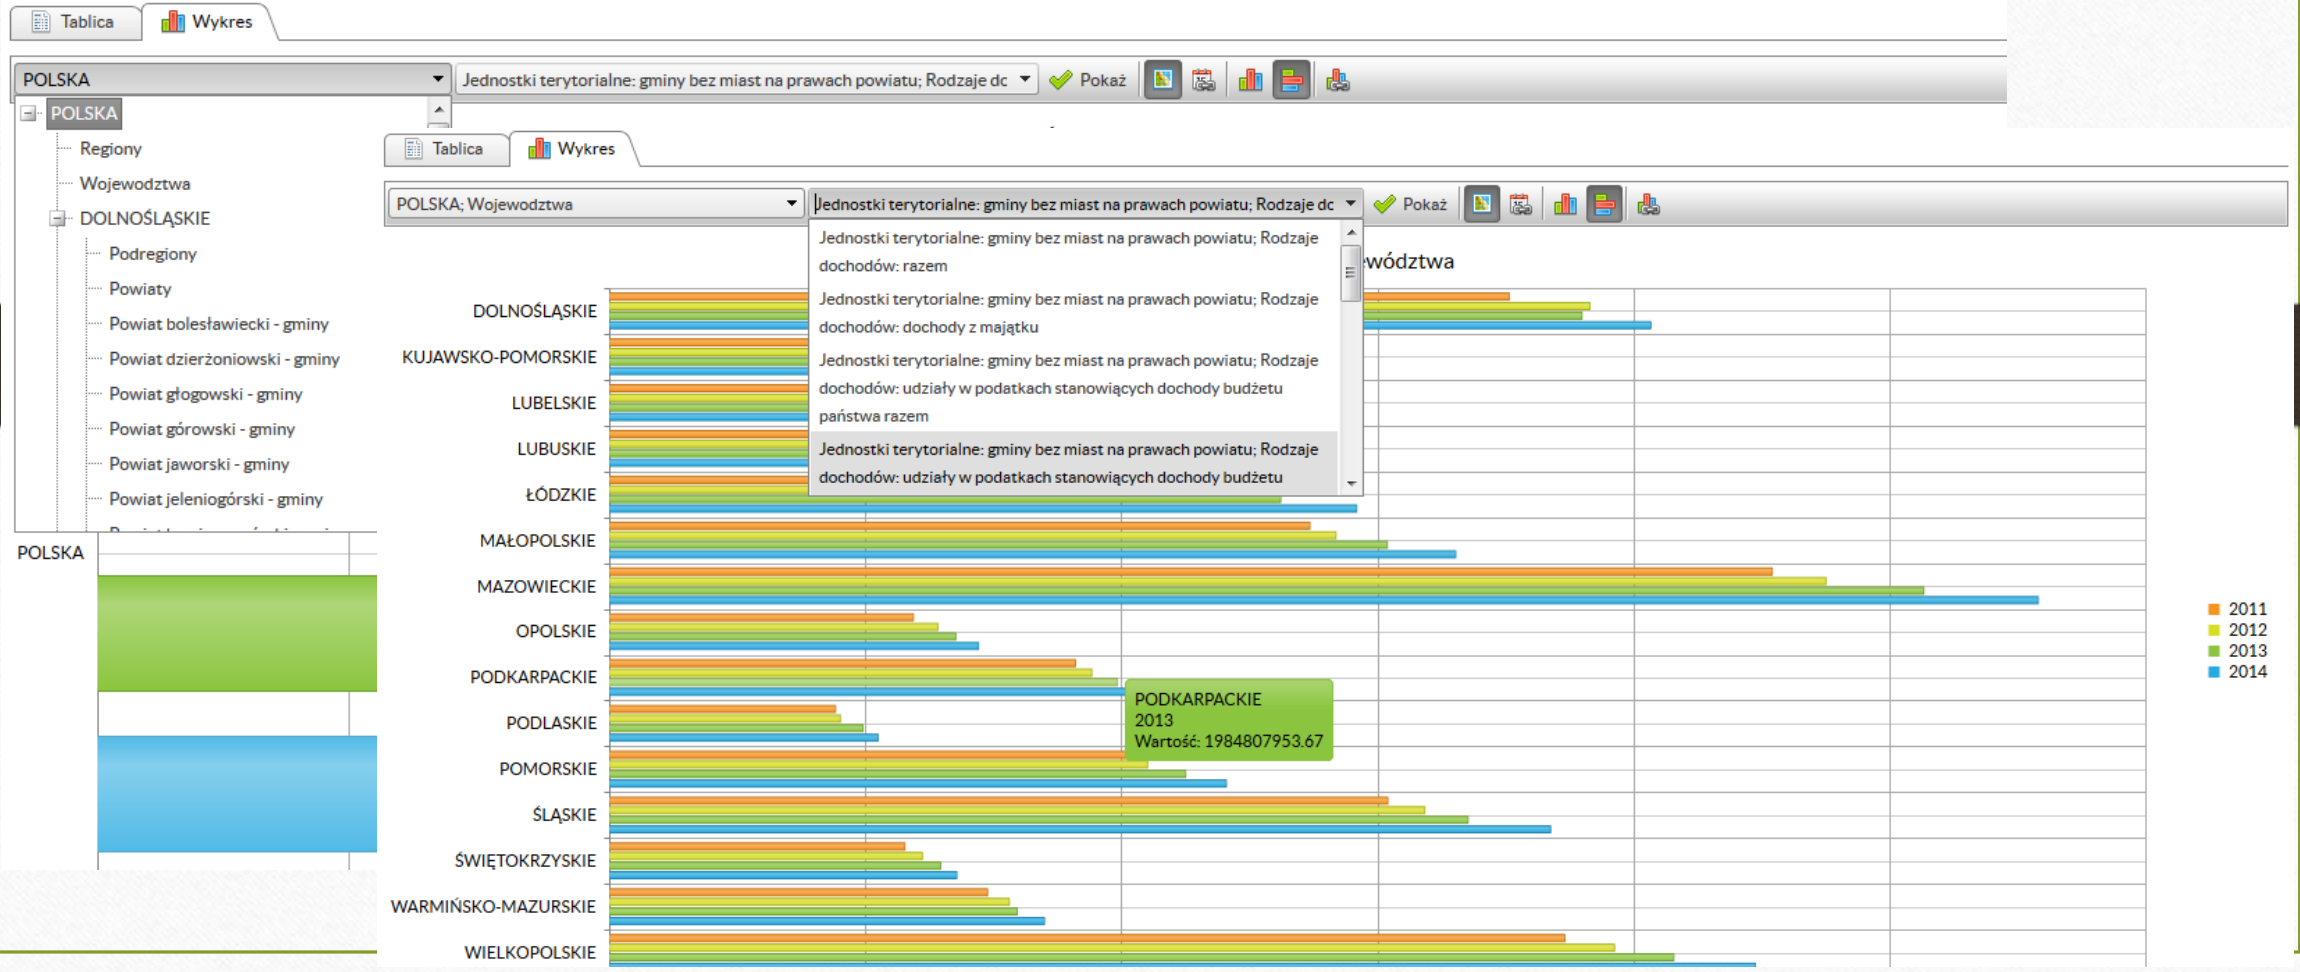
Tablica | Wykres

POLSKA | Jednostki terytorialne: gminy bez miast na prawach powiatu; Rodzaje dc | Pokaż

POLSKA
Regiony
Wojewodztwa
DOLNOŚLĄSKIE
Podregiony
Powiaty
Powiat bolesławiecki - gminy
Powiat dzierżoniowski - gminy
Powiat głogowski - gminy
Powiat górowski - gminy
Powiat jaworski - gminy
Powiat jeleniogórski - gminy

POLSKA

Tablica | Wykres

POLSKA; Wojewodztwa | Jednostki terytorialne: gminy bez miast na prawach powiatu; Rodzaje dc | Pokaż

Jednostki terytorialne: gminy bez miast na prawach powiatu; Rodzaje dochodów: razem
Jednostki terytorialne: gminy bez miast na prawach powiatu; Rodzaje dochodów: dochody z majątku
Jednostki terytorialne: gminy bez miast na prawach powiatu; Rodzaje dochodów: udziały w podatkach stanowiących dochody budżetu państwa razem
Jednostki terytorialne: gminy bez miast na prawach powiatu; Rodzaje dochodów: udziały w podatkach stanowiących dochody budżetu

wództwa

DOLNOŚLĄSKIE
KUJAWSKO-POMORSKIE
LUBELSKIE
LUBUSKIE
ŁÓDZKIE
MAŁOPOLSKIE
MAZOWIECKIE
OPOLSKIE
PODKARPACKIE
PODLASKIE
POMORSKIE
ŚLĄSKIE
ŚWIĘTOKRZYSKIE
WARMIŃSKO-MAZURSKIE
WIELKOPOLSKIE

PODKARPACKIE
2013
Wartość: 1984807953.67

2011
2012
2013
2014